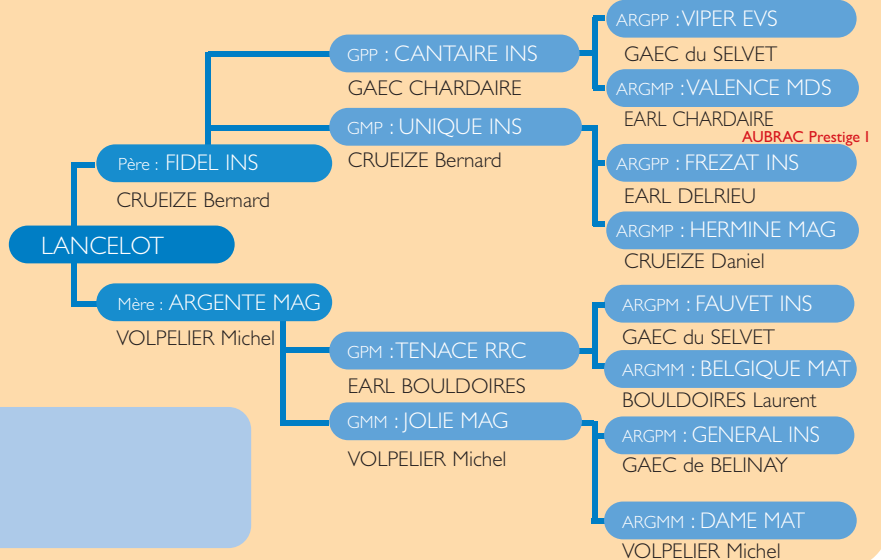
ARGPP : VIPER EVS
GAEC du SELVET

GPP : CANTAIRE INS
GAEC CHARDAIRE

ARGMP : VALENCE MDS
EARL CHARDAIRE

GMP : UNIQUE INS
CRUEIZE Bernard

AUBRAC Prestige !

ARGPP : FREZAT INS
EARL DELRIEU

Père : FIDEL INS
CRUEIZE Bernard

ARGMP : HERMINE MAG
CRUEIZE Daniel

LANCELOT

Mère : ARGENTE MAG
VOLPELIER Michel

ARGPM : FAUVET INS
GAEC du SELVET

GPM : TENACE RRC
EARL BOULDOIRES

ARGMM : BELGIQUE MAT
BOULDOIRES Laurent

GMM : JOLIE MAG
VOLPELIER Michel

ARGPM : GENERAL INS
GAEC de BELINAY

ARGMM : DAME MAT
VOLPELIER Michel